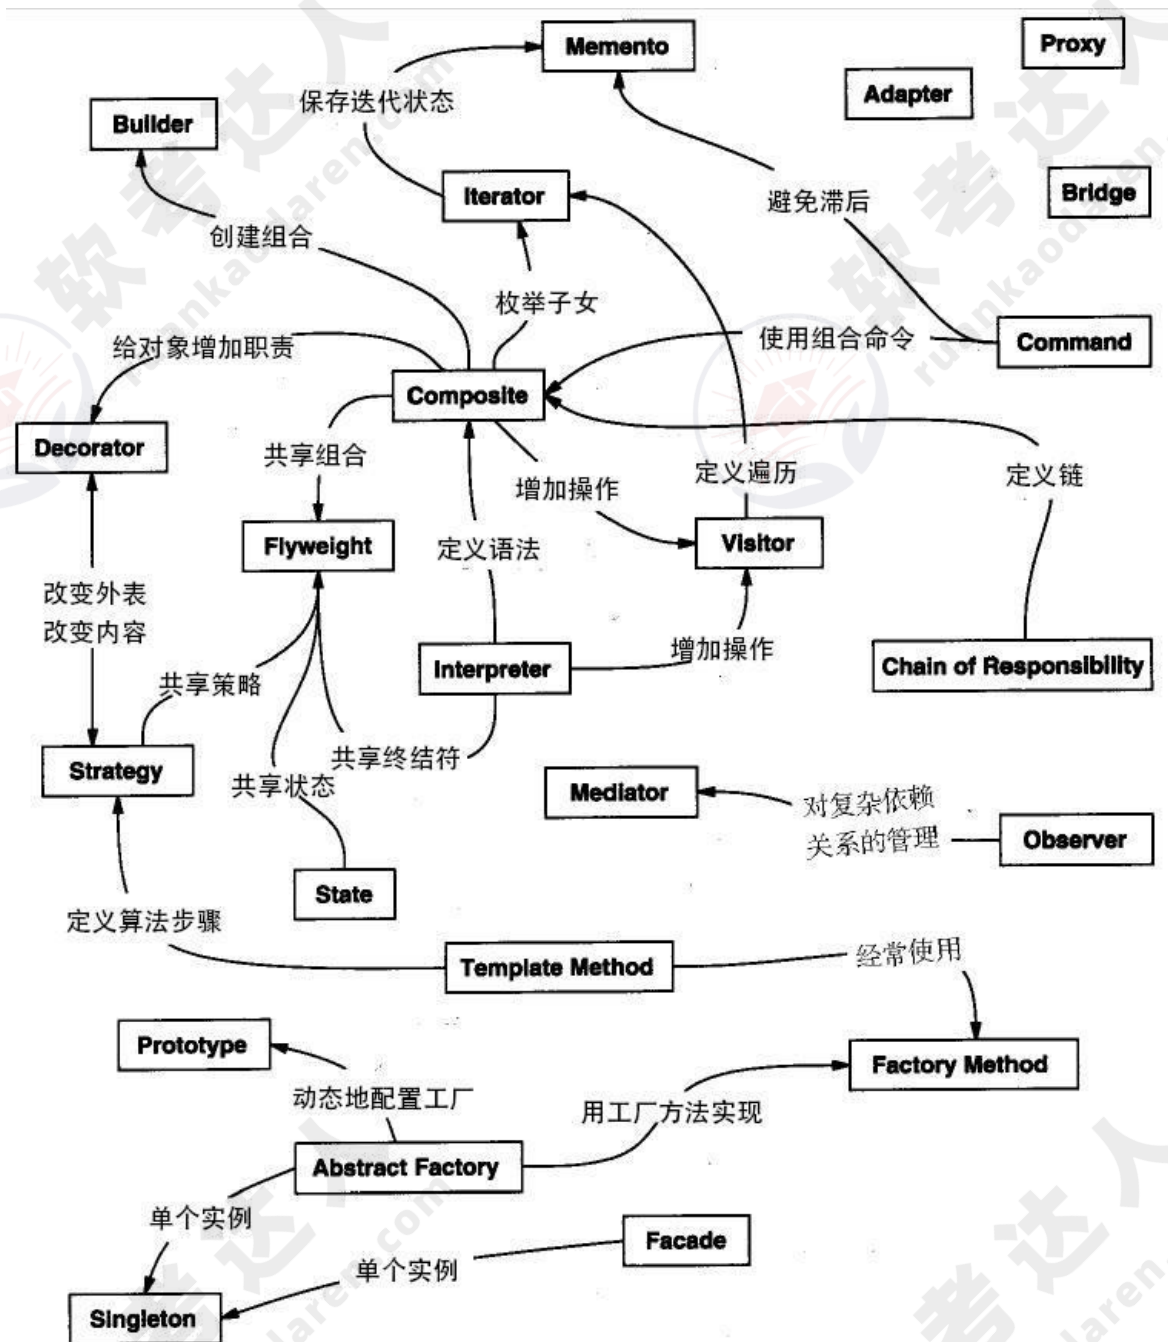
Memento
Proxy
Adapter
Builder
保存迭代状态
Iterator
避免滞后
Bridge
创建组合
枚举子女
Command
使用组合命令
给对象增加职责
Composite
Decorator
共享组合
增加操作
定义遍历
定义链
Flyweight
Visitor
定义语法
改变外表
改变内容
Interpreter
增加操作
Chain of Responsibility
共享策略
共享终结符
Strategy
共享状态
Mediator
对复杂依赖关系的管理
Observer
State
定义算法步骤
Template Method
经常使用
Prototype
Factory Method
动态地配置工厂
用工厂方法实现
Abstract Factory
单个实例
Facade
单个实例
Singleton